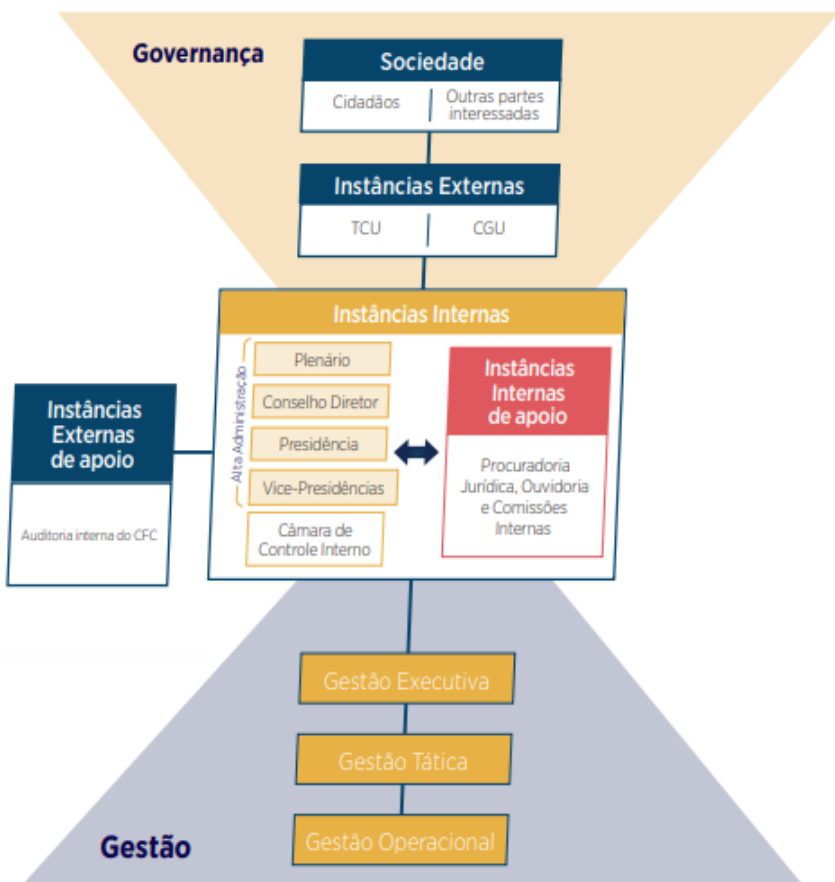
Governança

Sociedade

Cidadãos

Outras partes interessadas

Instâncias Externas

TCU

CGU

Instâncias Internas

Alta Administração

Plenário

Conselho Diretor

Presidência

Vice-Presidências

Câmara de Controle Interno

Instâncias Internas de apoio

Procuradoria Jurídica, Ouvidoria e Comissões Internas

Instâncias Externas de apoio

Auditoria interna do CFC

Gestão Executiva

Gestão Tática

Gestão Operacional

Gestão